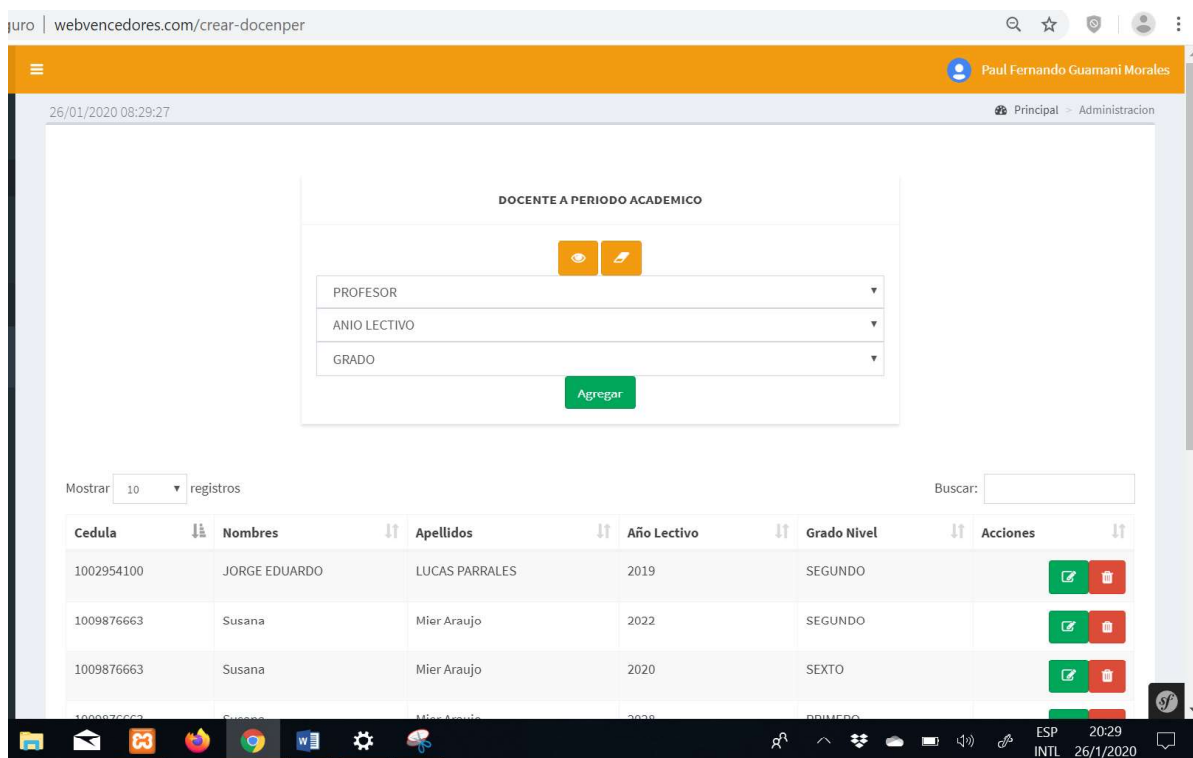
guro | webvencedores.com/crear-docenper

Paul Fernando Guamani Morales

26/01/2020 08:29:27

Principal > Administracion

DOCENTE A PERIODO ACADEMICO

PROFESOR

ANIO LECTIVO

GRADO

Agregar

Mostrar 10 registros

Buscar:

| Cedula | Nombres | Apellidos | Año Lectivo | Grado Nivel | Acciones |
|---|---|---|---|---|---|
| 1002954100 | JORGE EDUARDO | LUCAS PARRALES | 2019 | SEGUNDO | |
| 1009876663 | Susana | Mier Araujo | 2022 | SEGUNDO | |
| 1009876663 | Susana | Mier Araujo | 2020 | SEXTO | |
| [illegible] | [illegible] | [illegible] | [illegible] | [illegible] | |

ESP INTL 20:29 26/1/2020